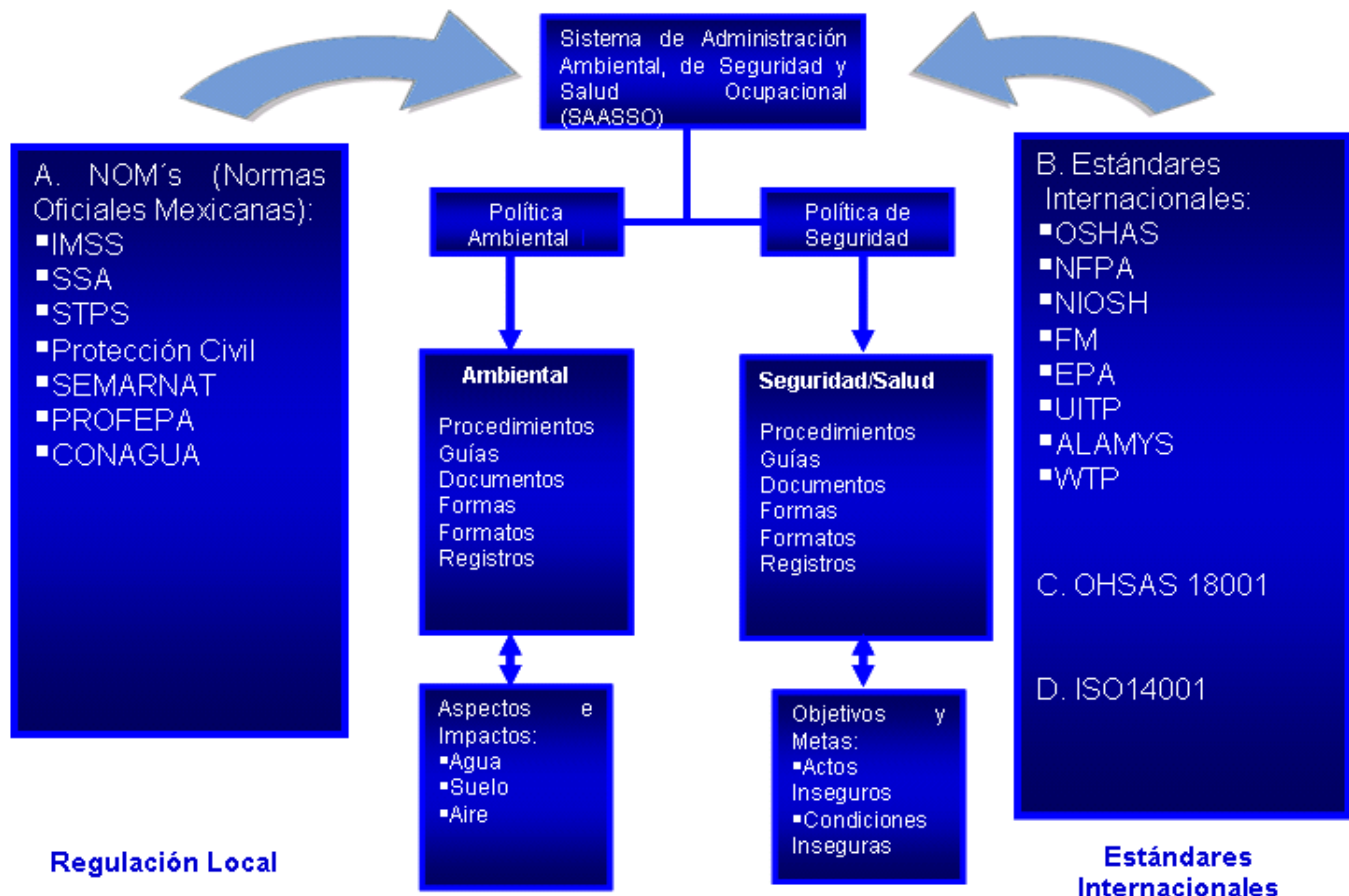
Sistema de Administración Ambiental, de Seguridad y Salud Ocupacional (SAASSO)

A. NOM´s (Normas Oficiales Mexicanas):
▪IMSS
▪SSA
▪STPS
▪Protección Civil
▪SEMARNAT
▪PROFEPA
▪CONAGUA

Política Ambiental

Política de Seguridad

Ambiental

Procedimientos
Guías
Documentos
Formas
Formatos
Registros

Seguridad/Salud

Procedimientos
Guías
Documentos
Formas
Formatos
Registros

Aspectos e Impactos:
▪Agua
▪Suelo
▪Aire

Objetivos y Metas:
▪Actos Inseguros
▪Condiciones Inseguras

B. Estándares Internacionales:
▪OSHAS
▪NFPA
▪NIOSH
▪FM
▪EPA
▪UITP
▪ALAMYS
▪WTP

C. OHSAS 18001

D. ISO14001

Regulación Local

Estándares Internacionales